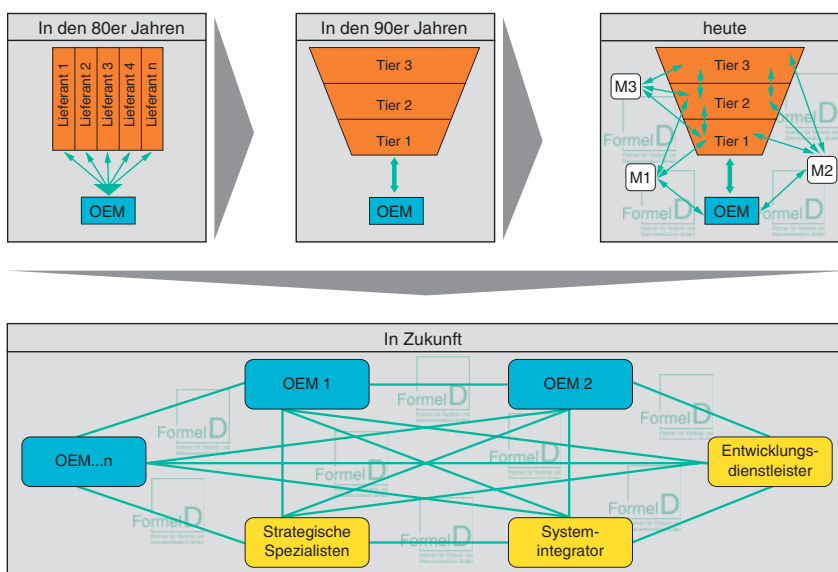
In den 80er Jahren

Lieferant 1
Lieferant 2
Lieferant 3
Lieferant 4
Lieferant n

OEM

In den 90er Jahren

Tier 3
Tier 2
Tier 1

OEM

heute

Tier 3
Tier 2
Tier 1

M3
M1
M2

OEM

Formel D

In Zukunft

OEM 1
OEM 2
OEM...n
Entwicklungsdienstleister
Strategische Spezialisten
Systemintegrator

Formel D